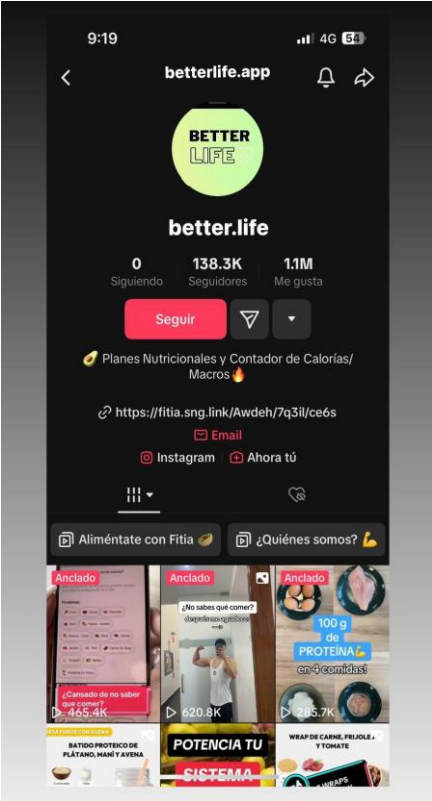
9:19
4G 54

betterlife.app

BETTER LIFE

better.life

0
Siguiendo

138.3K
Seguidores

1.1M
Me gusta

Seguir

🥑 Planes Nutricionales y Contador de Calorías/ Macros🔥

https://fitia.sng.link/Awdeh/7q3il/ce6s

Email

Instagram

Ahora tú

Aliméntate con Fitia 🥑

¿Quiénes somos? 💪

Anclado
¿Cansado de no saber qué comer?
465.4K

Anclado
¿No sabes qué comer? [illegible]
620.8K

Anclado
100 g de PROTEÍNA💪 en 4 comidas!
285.7K

BATIDO PROTEICO DE PLÁTANO, MANÍ Y AVENA

POTENCIA TU SISTEMA

WRAP DE CARNE, FRIJOLES Y TOMATE